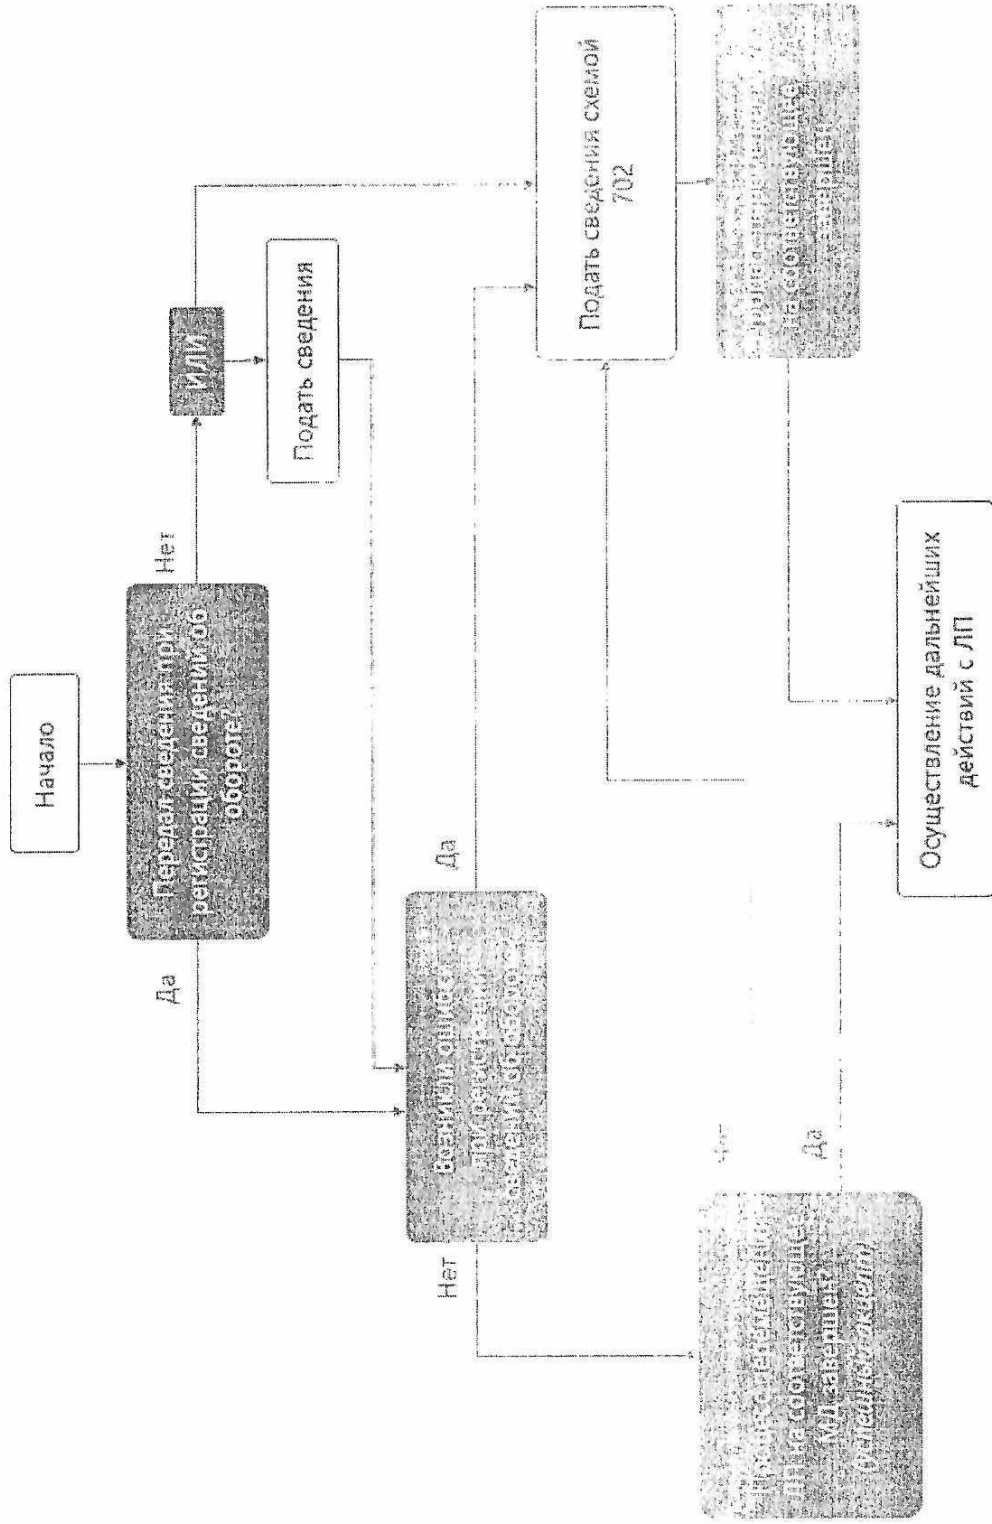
Начало

Передал сведения при регистрации сведений об обороте?

Да

Нет

ИЛИ

Подать сведения

Подать сведения схемой 702

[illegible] на соответствующее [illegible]

Да

Возникли ошибки при регистрации сведений об обороте?

Нет

Да

Нет

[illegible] на соответствующее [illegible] МД завершена? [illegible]

Осуществление дальнейших действий с ЛП